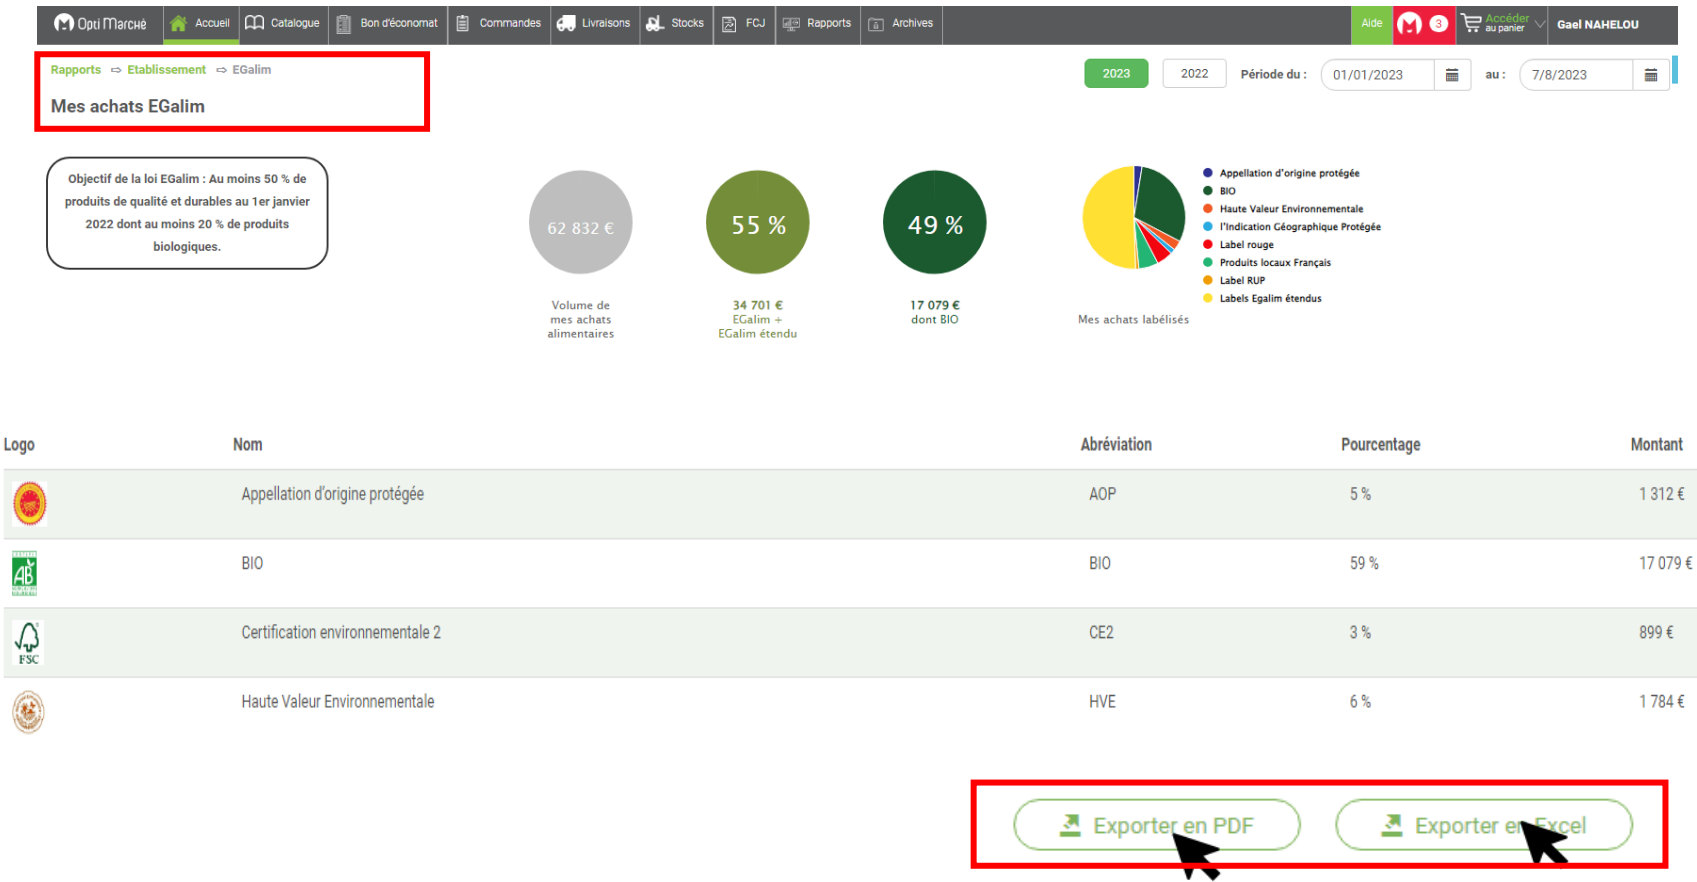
Opti Marché | Accueil | Catalogue | Bon d'économat | Commandes | Livraisons | Stocks | FCJ | Rapports | Archives | Aide | 3 | Accéder au panier | Gael NAHELOU

Rapports ⇨ Etablissement ⇨ EGalim

Mes achats EGalim

2023 | 2022 | Période du : 01/01/2023 | au : 7/8/2023

Objectif de la loi EGalim : Au moins 50 % de produits de qualité et durables au 1er janvier 2022 dont au moins 20 % de produits biologiques.

62 832 €
Volume de mes achats alimentaires

55 %
34 701 €
EGalim + EGalim étendu

49 %
17 079 €
dont BIO

Mes achats labélisés

Appellation d'origine protégée
BIO
Haute Valeur Environnementale
l'Indication Géographique Protégée
Label rouge
Produits locaux Français
Label RUP
Labels Egalim étendus

| Logo | Nom | Abréviation | Pourcentage | Montant |
|---|---|---|---|---|
| | Appellation d'origine protégée | AOP | 5 % | 1 312 € |
| | BIO | BIO | 59 % | 17 079 € |
| FSC | Certification environnementale 2 | CE2 | 3 % | 899 € |
| | Haute Valeur Environnementale | HVE | 6 % | 1 784 € |

Exporter en PDF | Exporter en Excel